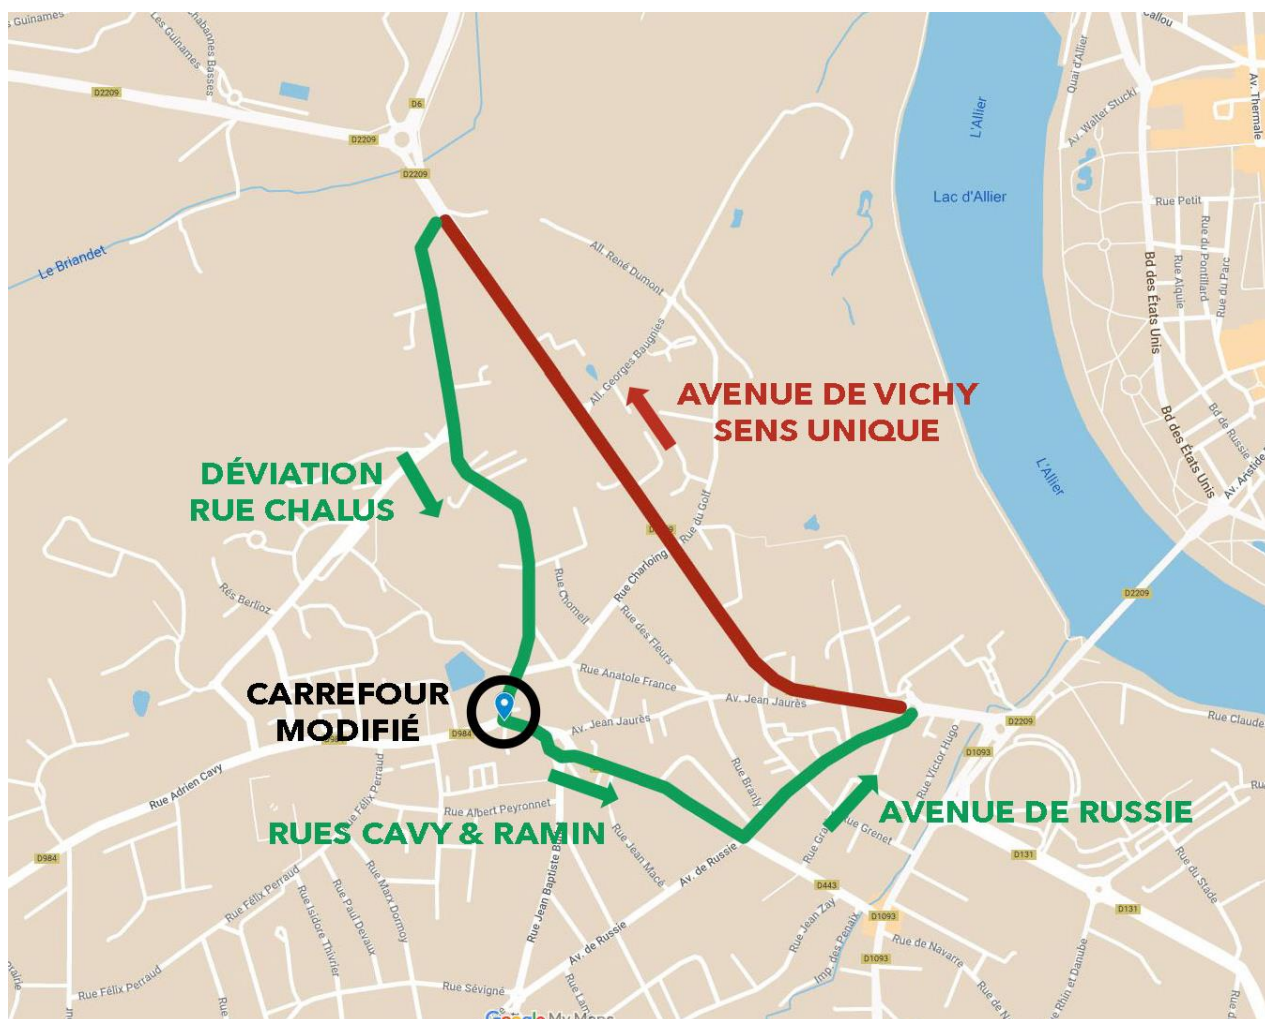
Guinames
Les Guinames
Chabanes Basses
D2209
D6
D2209
D2209
Le Briandet
All. René Dumont
All. Georges Baugnies
L'Allier
Lac d'Allier
Quai d'Allier
Av. Walter Stucki
Av. Thermale
Rue Petit
Rue du Pontillard
Rue du Parc
Rue Alquié
Bd des États Unis
Bd des États Unis
Bd de Russie
Av. Aristide
L'Allier
AVENUE DE VICHY
SENS UNIQUE
DÉVIATION
RUE CHALUS
Rue du Golf
Rue Charloing
Rue Chomel
Rue des Fleurs
Rés Berlioz
D2209
Rue Anatole France
Av. Jean Jaurès
Av. Jean Jaurès
CARREFOUR
MODIFIÉ
D984
D2209
D1093
Rue Claude
Rue Victor Hugo
Rue Adrien Cavy
Rue Félix Perraud
Rue Albert Peyronnet
Rue Branly
Rue Grenet
AVENUE DE RUSSIE
RUES CAVY & RAMIN
D984
Rue Félix Perraud
Rue Isidore Thivrier
Rue Paul Devaux
Rue Marx Dormoy
Rue Jean Macé
Av. de Russie
D131
D443
Rue Jean Baptiste
Av. de Russie
Rue Jean Zay
Imp. des Penots
D1093
D1093
Rue de Navarre
Rue du Stade
D131
Rue Rhin et Danube
Rue Félix Perraud
Rue Sévigné
Google My Maps